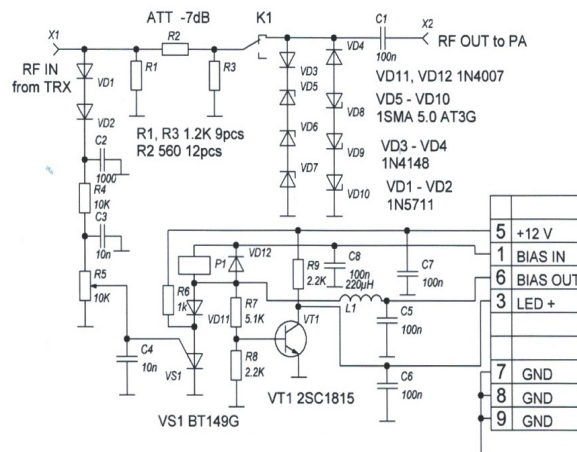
ATT -7dB
K1
C1
X1
R2
X2
RF IN from TRX
RF OUT to PA
100n
VD4
R1
R3
VD3
VD1
VD5
VD11, VD12 1N4007
VD5 - VD10
VD8
1SMA 5.0 AT3G
VD2
VD6
R1, R3 1.2K 9pcs
R2 560 12pcs
VD9
VD3 - VD4
1N4148
C2
VD7
1000
VD10
VD1 - VD2
1N5711
R4
10K
C3
10n
5
+12 V
VD12
C8
1
BIAS IN
P1
R9
100n
C7
2.2K
220µH
6
BIAS OUT
R6
100n
R5
1k
VD11
L1
3
LED +
10K
R7
VT1
C5
5.1K
100n
C4
10n
R8
VS1
2.2K
C6
7
GND
100n
8
GND
9
GND
VS1 BT149G
VT1 2SC1815